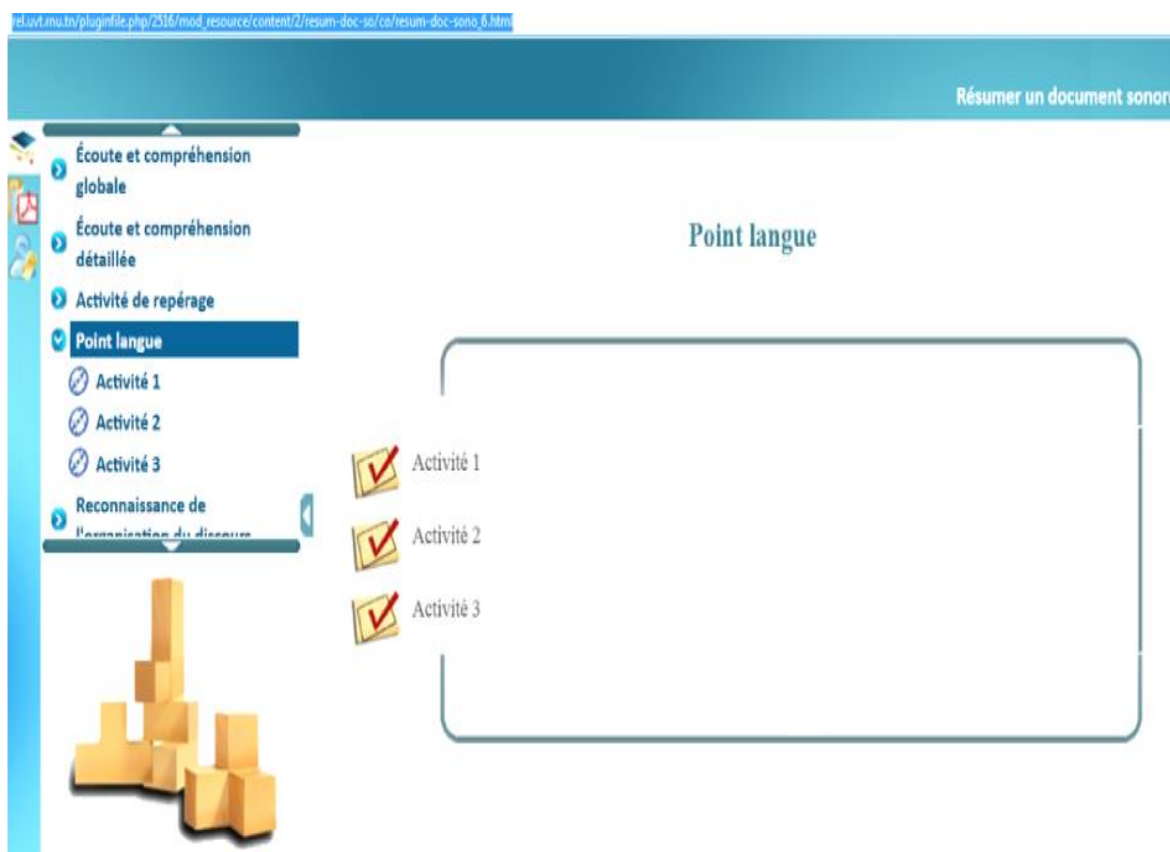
rel.uvt.rnu.tn/pluginfile.php/2516/mod_resource/content/2/resum-doc-so/co/resum-doc-sono_6.html

Résumer un document sonor

Écoute et compréhension globale

Écoute et compréhension détaillée

Activité de repérage

Point langue

Activité 1

Activité 2

Activité 3

Reconnaissance de l'organisation du discours

Point langue

Activité 1

Activité 2

Activité 3